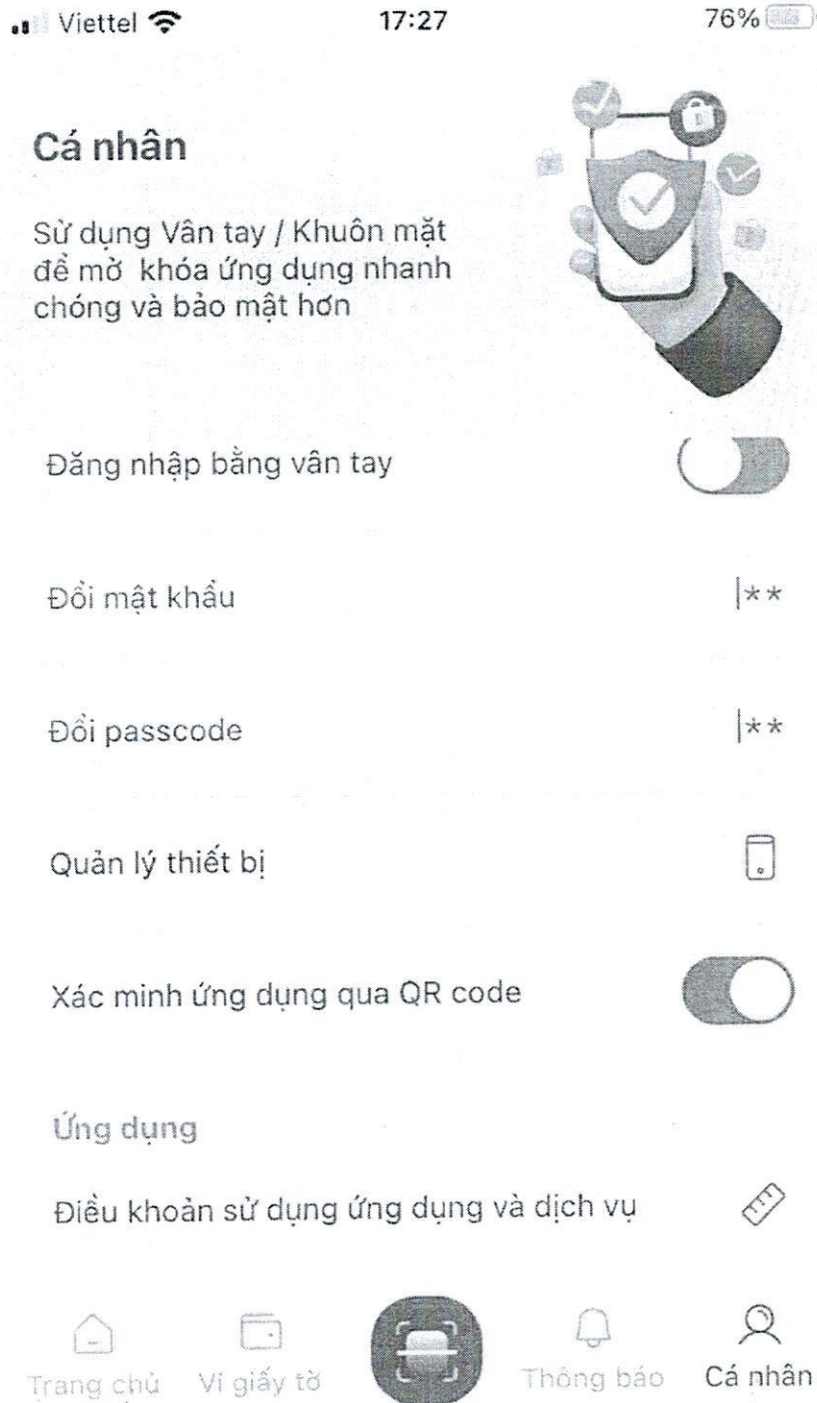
Viettel 17:27 76%

Cá nhân

Sử dụng Vân tay / Khuôn mặt để mở khóa ứng dụng nhanh chóng và bảo mật hơn

Đăng nhập bằng vân tay

Đổi mật khẩu |**

Đổi passcode |**

Quản lý thiết bị

Xác minh ứng dụng qua QR code

Ứng dụng

Điều khoản sử dụng ứng dụng và dịch vụ

Trang chủ Ví giấy tờ Thông báo Cá nhân